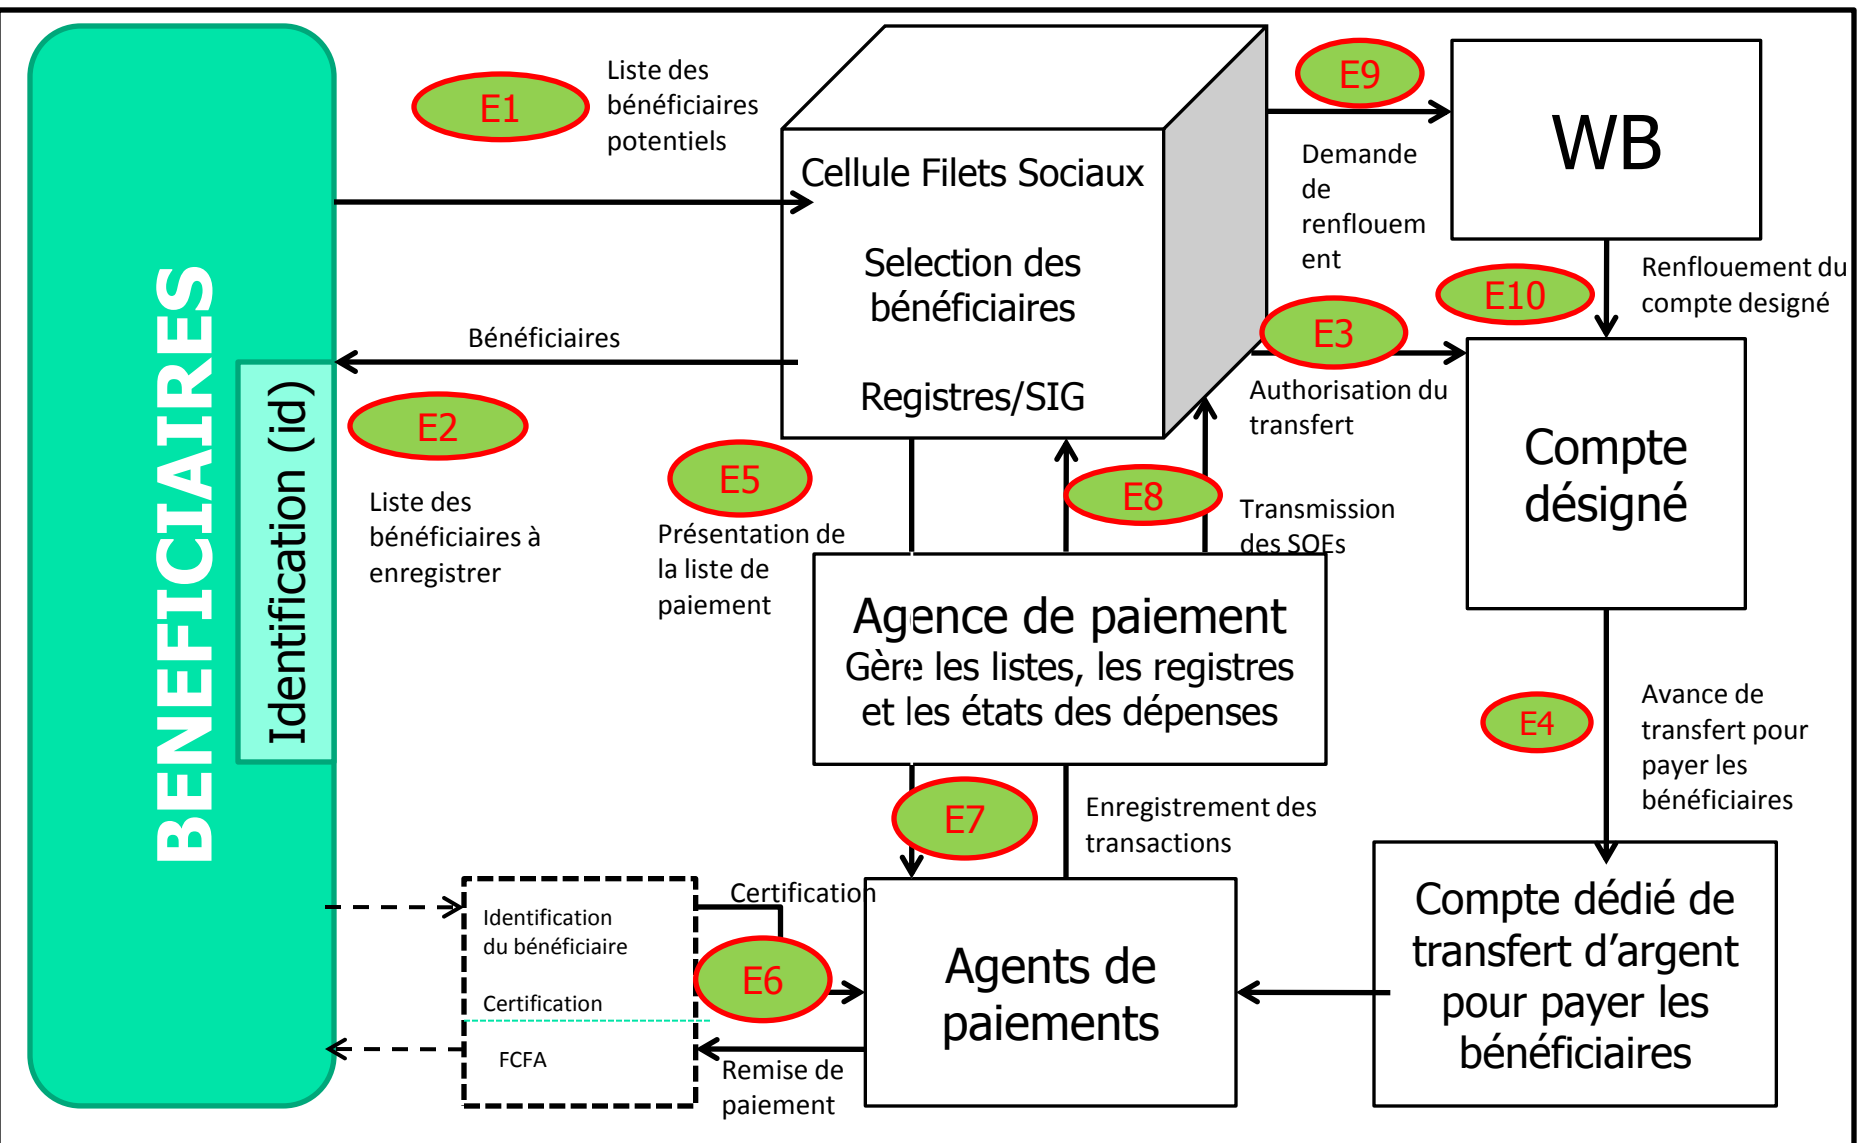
BENEFICIAIRES

Identification (id)

E1

Liste des bénéficiaires potentiels

Cellule Filets Sociaux

Selection des bénéficiaires

Registres/SIG

E9

Demande de renflouement

WB

E10

Renflouement du compte designé

Bénéficiaires

E2

Liste des bénéficiaires à enregistrer

E3

Authorisation du transfert

Compte désigné

E5

Présentation de la liste de paiement

E8

Transmission des SOEs

Agence de paiement
Gère les listes, les registres et les états des dépenses

E4

Avance de transfert pour payer les bénéficiaires

E7

Enregistrement des transactions

Identification du bénéficiaire

Certification

FCFA

Certification

E6

Agents de paiements

Remise de paiement

Compte dédié de transfert d'argent pour payer les bénéficiaires